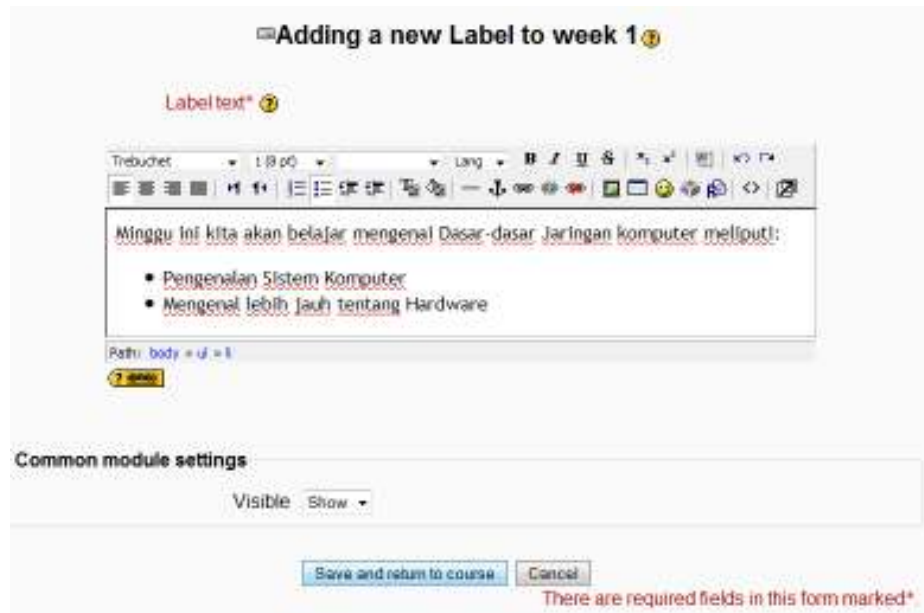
Adding a new Label to week 1

Label text*

Trebuchet 1 (8 pt) Lang B I U S

Minggu ini kita akan belajar mengenal Dasar-dasar Jaringan komputer meliputi:

• Pengenalan Sistem Komputer
• Mengenal lebih Jauh tentang Hardware

Path: body » ul » li

Common module settings

Visible Show

Save and return to course Cancel

There are required fields in this form marked*